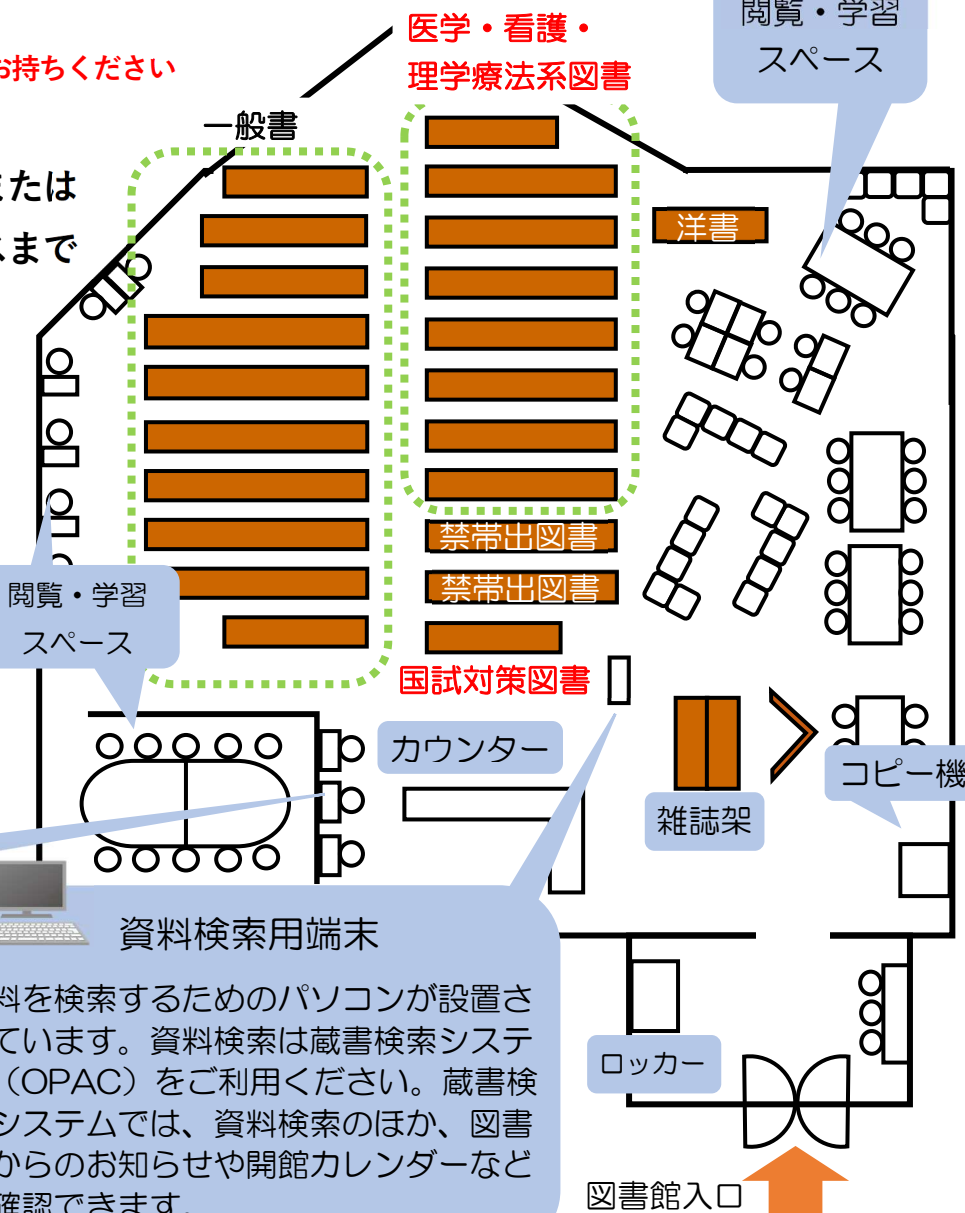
お持ちください

たは

まで

医学・看護・
理学療法系図書

閲覧・学習
スペース

一般書

洋書

閲覧・学習
スペース

禁帯出図書

禁帯出図書

国試対策図書

カウンター

雑誌架

コピー機

資料検索用端末

料を検索するためのパソコンが設置さ
ています。資料検索は蔵書検索システ
（OPAC）をご利用ください。蔵書検
システムでは、資料検索のほか、図書
からのお知らせや開館カレンダーなど
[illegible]

ロッカー

図書館入口